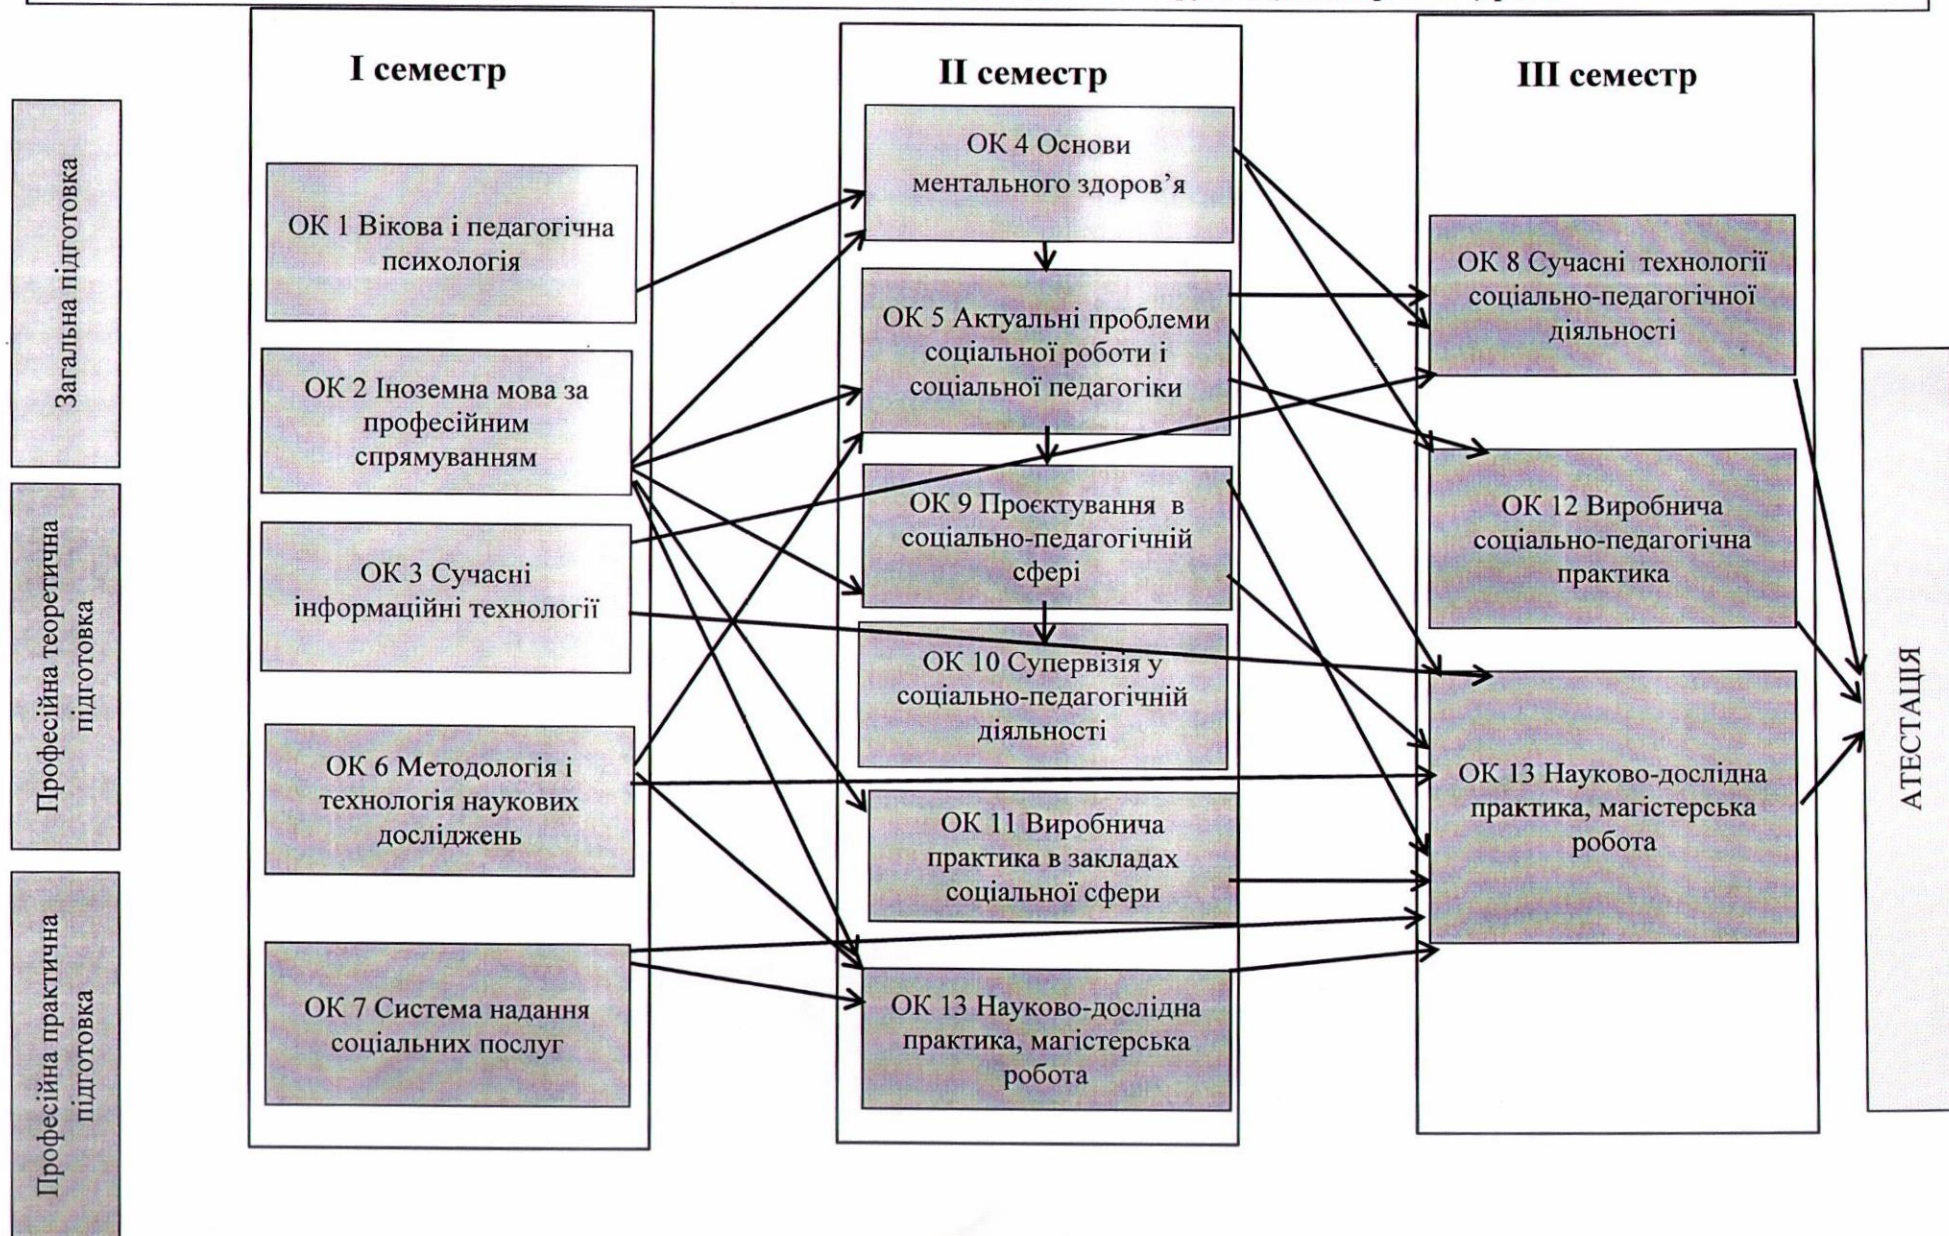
Загальна підготовка

Професійна теоретична підготовка

Професійна практична підготовка

I семестр

ОК 1 Вікова і педагогічна психологія

ОК 2 Іноземна мова за професійним спрямуванням

ОК 3 Сучасні інформаційні технології

ОК 6 Методологія і технологія наукових досліджень

ОК 7 Система надання соціальних послуг

II семестр

ОК 4 Основи ментального здоров'я

ОК 5 Актуальні проблеми соціальної роботи і соціальної педагогіки

ОК 9 Проєктування в соціально-педагогічній сфері

ОК 10 Супервізія у соціально-педагогічній діяльності

ОК 11 Виробнича практика в закладах соціальної сфери

ОК 13 Науково-дослідна практика, магістерська робота

III семестр

ОК 8 Сучасні технології соціально-педагогічної діяльності

ОК 12 Виробнича соціально-педагогічна практика

ОК 13 Науково-дослідна практика, магістерська робота

АТЕСТАЦІЯ